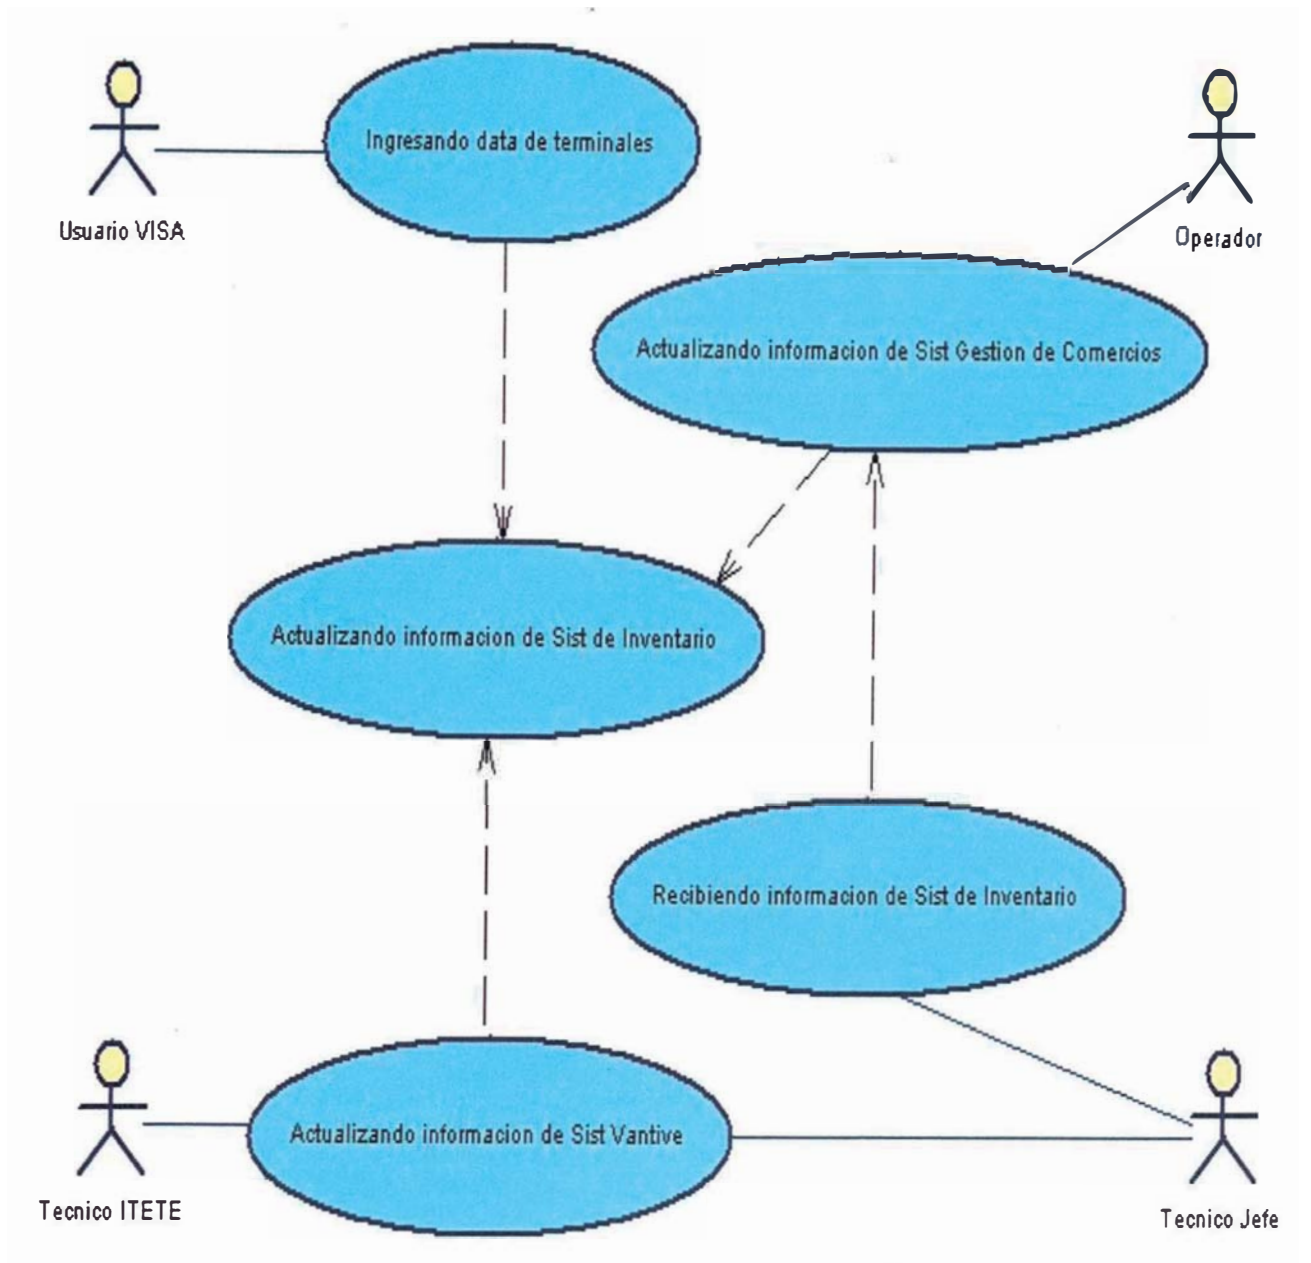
Ingresando data de terminales

Usuario VISA

Operador

Actualizando informacion de Sist Gestion de Comercios

Actualizando informacion de Sist de Inventario

Recibiendo informacion de Sist de Inventario

Actualizando informacion de Sist Vantive

Tecnico ITETE

Tecnico Jefe